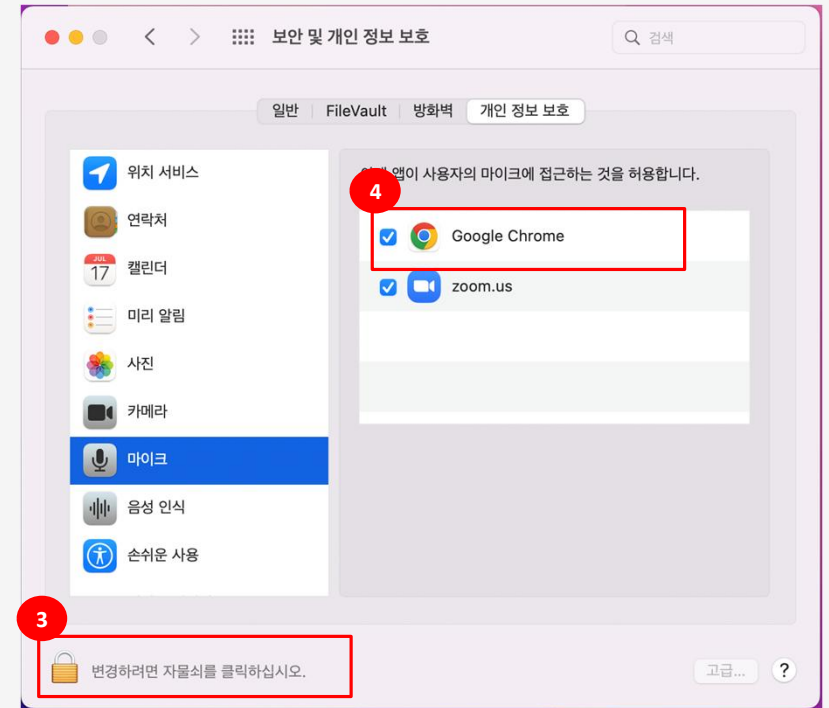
보안 및 개인 정보 보호

검색

일반 | FileVault | 방화벽 | 개인 정보 보호

위치 서비스

연락처

JUL 17 캘린더

미리 알림

사진

카메라

마이크

음성 인식

손쉬운 사용

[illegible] 앱이 사용자의 마이크에 접근하는 것을 허용합니다.

4

Google Chrome

zoom.us

3

변경하려면 자물쇠를 클릭하십시오.

고급...

?